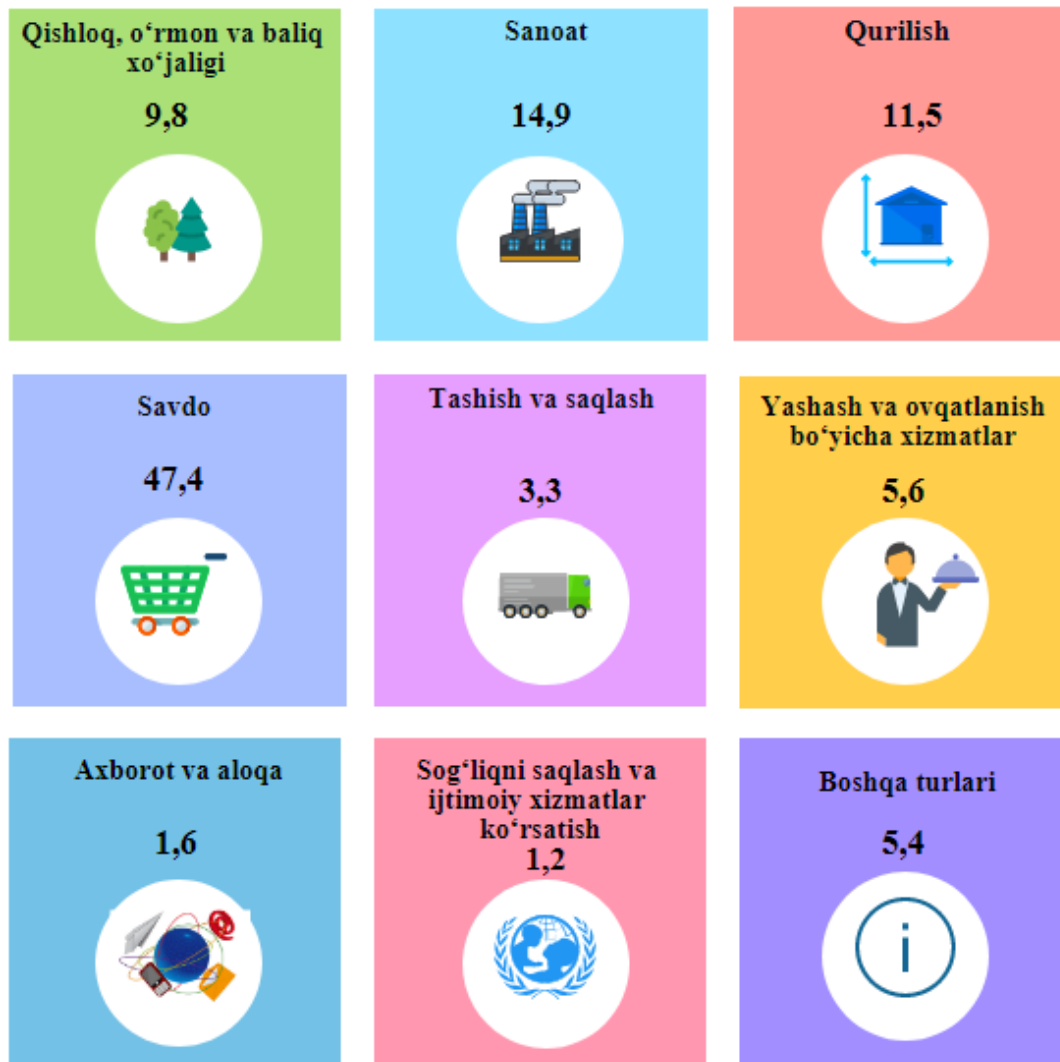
Qishloq, o‘rmon va baliq xo‘jaligi

9,8

Sanoat

14,9

Qurilish

11,5

Savdo

47,4

Tashish va saqlash

3,3

Yashash va ovqatlanish bo‘yicha xizmatlar

5,6

Axborot va aloqa

1,6

Sog‘liqni saqlash va ijtimoiy xizmatlar ko‘rsatish

1,2

Boshqa turlari

5,4